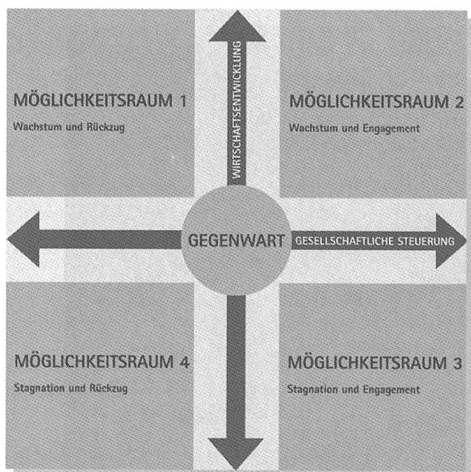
MÖGLICHKEITSRAUM 1
Wachstum und Rückzug

WIRTSCHAFTSENTWICKLUNG

MÖGLICHKEITSRAUM 2
Wachstum und Engagement

GEGENWART

GESELLSCHAFTLICHE STEUERUNG

MÖGLICHKEITSRAUM 4
Stagnation und Rückzug

MÖGLICHKEITSRAUM 3
Stagnation und Engagement